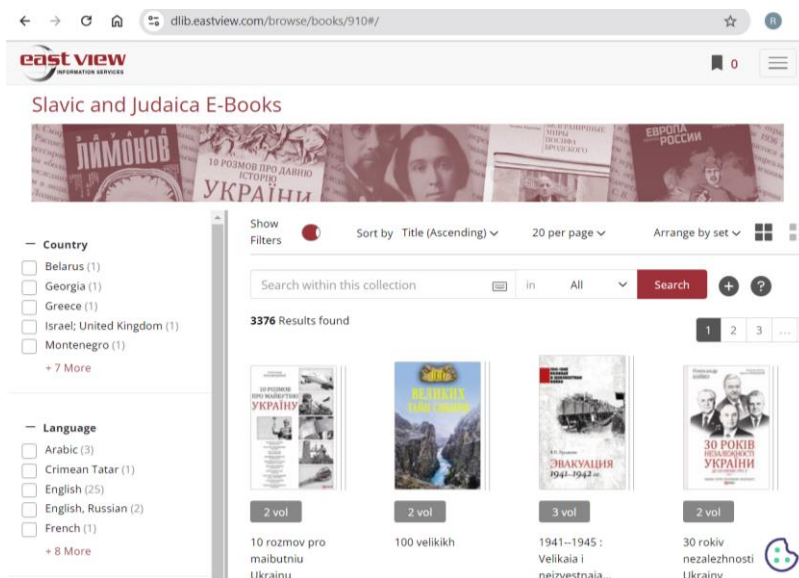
dlib.eastview.com/browse/books/910#/

east view INFORMATION SERVICES

0

Slavic and Judaica E-Books

ЛИМОНОВ

10 РОЗМОВ ПРО ДАВНЮ ІСТОРІЮ УКРАЇНИ

ЕВРОПА РОССИИ

— Country

Belarus (1)

Georgia (1)

Greece (1)

Israel; United Kingdom (1)

Montenegro (1)

+ 7 More

— Language

Arabic (3)

Crimean Tatar (1)

English (25)

English, Russian (2)

French (1)

+ 8 More

Show Filters

Sort by Title (Ascending)

20 per page

Arrange by set

Search within this collection

in All

Search

3376 Results found

1 2 3 ...

10 РОЗМОВ ПРО МАЙБУТНЄ УКРАЇНИ

100 ВЕЛИКИХ ТАЙН СИБИРИ

ЭВАКУАЦИЯ 1941–1942

30 РОКІВ НЕЗАЛЕЖНОСТІ УКРАЇНИ

2 vol

2 vol

3 vol

2 vol

10 rozmov pro maibutniu Ukrainu

100 velikikh

1941--1945 : Velikaia i neizvestnaia...

30 rokiv nezalezhnosti Ukrainy